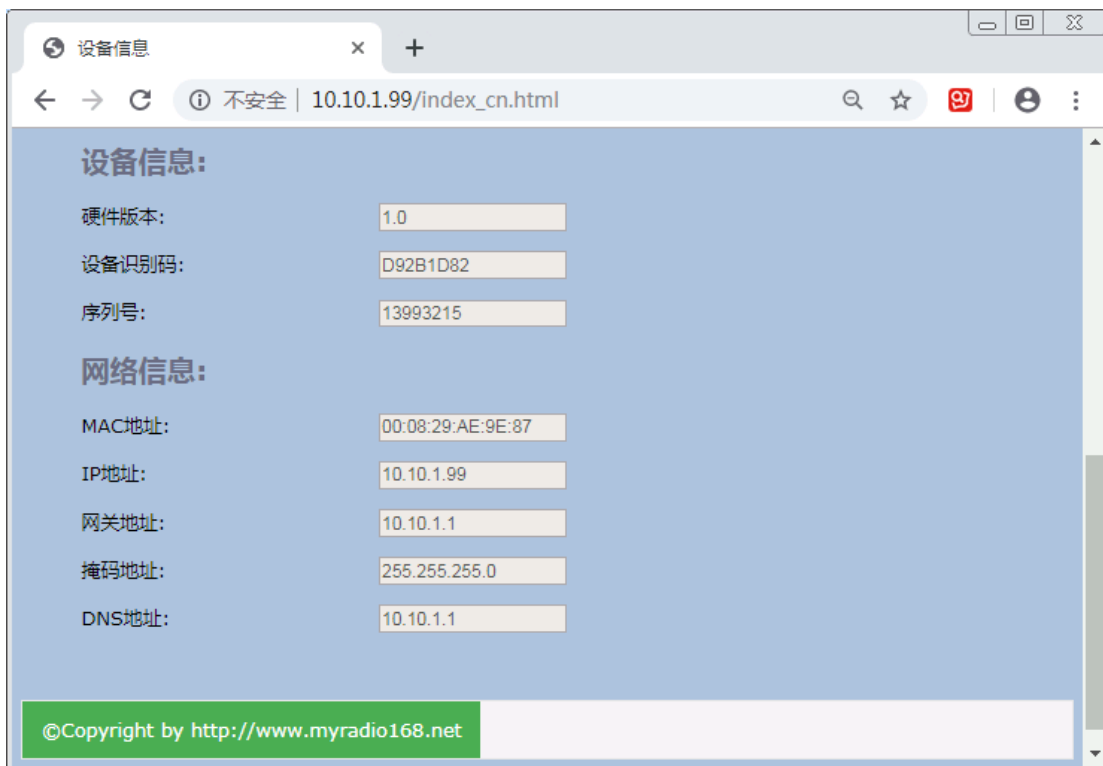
设备信息 ×
+

不安全 | 10.10.1.99/index_cn.html

设备信息:

| 硬件版本: | 1.0 |
|---|---|
| 设备识别码: | D92B1D82 |
| 序列号: | 13993215 |

网络信息:

| MAC地址: | 00:08:29:AE:9E:87 |
|---|---|
| IP地址: | 10.10.1.99 |
| 网关地址: | 10.10.1.1 |
| 掩码地址: | 255.255.255.0 |
| DNS地址: | 10.10.1.1 |

©Copyright by http://www.myradio168.net